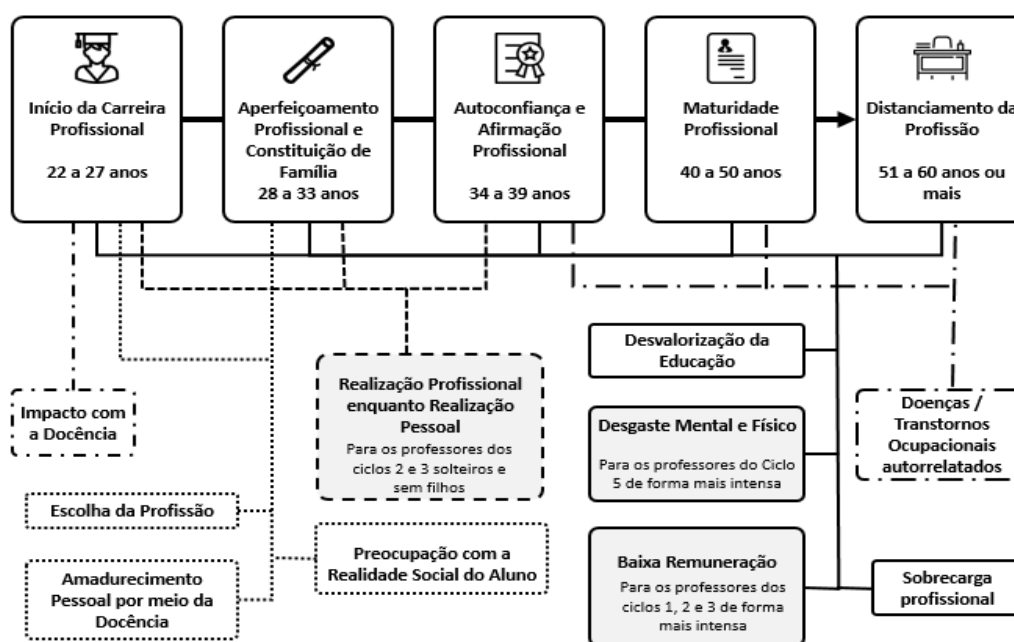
Início da Carreira Profissional

22 a 27 anos

Aperfeiçoamento Profissional e Constituição de Família
28 a 33 anos

Autoconfiança e Afirmação Profissional

34 a 39 anos

Maturidade Profissional

40 a 50 anos

Distanciamento da Profissão

51 a 60 anos ou mais

Desvalorização da Educação

Realização Profissional enquanto Realização Pessoal
Para os professores dos ciclos 2 e 3 solteiros e sem filhos

Impacto com a Docência

Desgaste Mental e Físico
Para os professores do Ciclo 5 de forma mais intensa

Doenças / Transtornos Ocupacionais autorrelatados

Escolha da Profissão

Preocupação com a Realidade Social do Aluno

Amadurecimento Pessoal por meio da Docência

Baixa Remuneração
Para os professores dos ciclos 1, 2 e 3 de forma mais intensa

Sobrecarga profissional